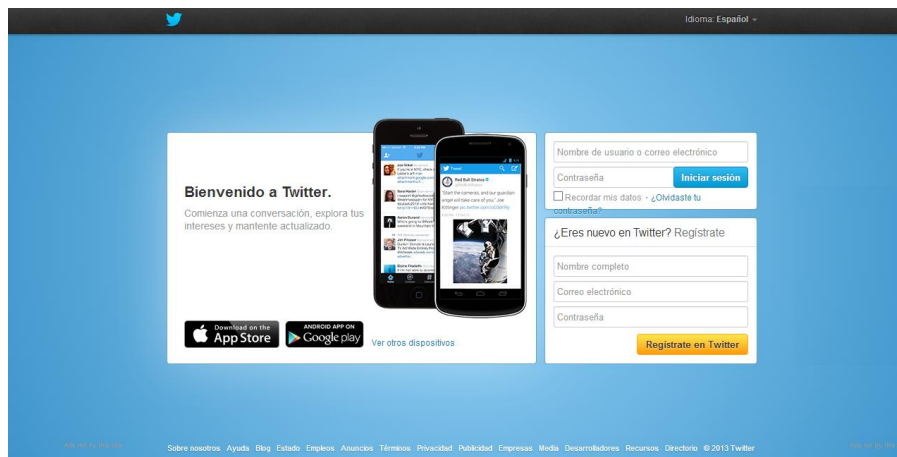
Idioma: Español

Bienvenido a Twitter.

Comienza una conversación, explora tus intereses y mantente actualizado.

Download on the App Store

ANDROID APP ON Google play

Ver otros dispositivos

Nombre de usuario o correo electrónico

Contraseña

Iniciar sesión

Recordar mis datos · ¿Olvidaste tu contraseña?

¿Eres nuevo en Twitter? Regístrate

Nombre completo

Correo electrónico

Contraseña

Regístrate en Twitter

Sobre nosotros Ayuda Blog Estado Empleos Anuncios Términos Privacidad Publicidad Empresas Media Desarrolladores Recursos Directorio © 2013 Twitter